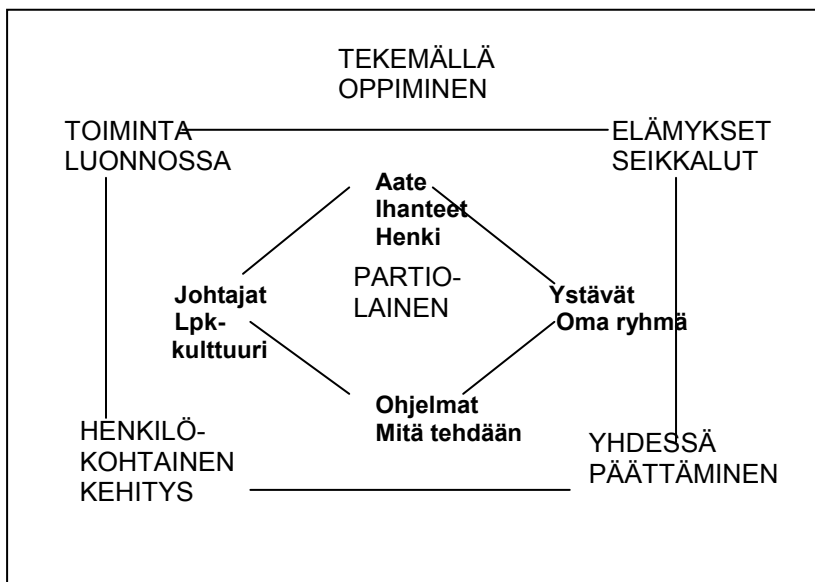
TEKEMÄLLÄ OPPIMINEN

TOIMINTA LUONNOSSA

ELÄMYKSET SEIKKALUT

Aate
Ihanteet
Henki

PARTIO-LAINEN

Johtajat
Lpk-kulttuuri

Ystävät
Oma ryhmä

Ohjelmat
Mitä tehdään

HENKILÖ-KOHTAINEN KEHITYS

YHDESSÄ PÄÄTTÄMINEN